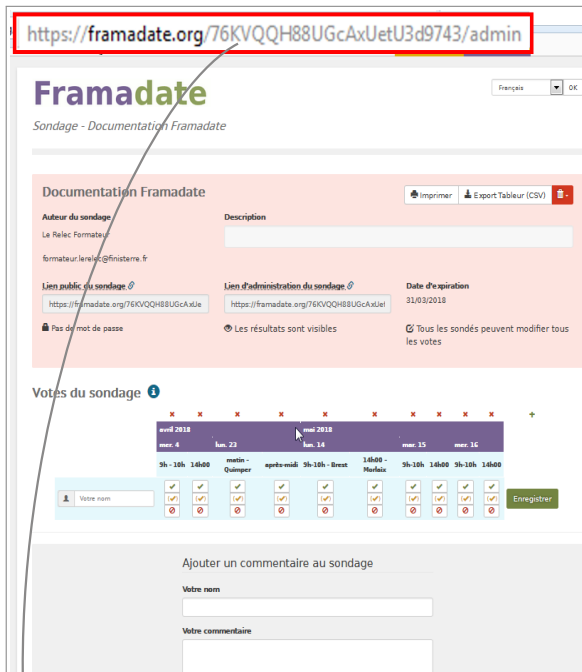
https://framadate.org/76KVQQH88UGcAxUetU3d9743/admin

Framadate

Français OK

Sondage - Documentation Framadate

Documentation Framadate

Imprimer Export Tableur (CSV)

Auteur du sondage

Le Relec Formateur

formateur.lerelec@finisterre.fr

Description

Lien public du sondage

https://framadate.org/76KVQQH88UGcAxUe

Lien d'administration du sondage

https://framadate.org/76KVQQH88UGcAxUel

Date d'expiration

31/03/2018

Pas de mot de passe

Les résultats sont visibles

Tous les sondés peuvent modifier tous les votes

Votes du sondage

| | avril 2018 | | | | mai 2018 | | | | | |
|---|---|---|---|---|---|---|---|---|---|---|
| | mer. 4 | | lun. 23 | | lun. 14 | | mar. 15 | | mer. 16 | |
| | 9h - 10h | 14h00 | matin - Quimper | après-midi | 9h-10h - Brest | 14h00 - Morlaix | 9h-10h | 14h00 | 9h-10h | 14h00 |
| Votre nom | | | | | | | | | | |

Enregistrer

Ajouter un commentaire au sondage

Votre nom

Votre commentaire